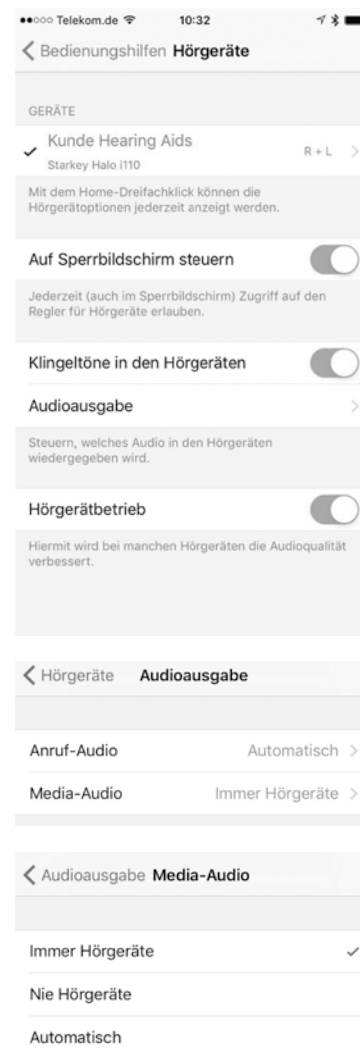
●●○○○ Telekom.de 10:32

< Bedienungshilfen Hörgeräte

GERÄTE

✓ Kunde Hearing Aids
Starkey Halo i110
R + L >

Mit dem Home-Dreifachklick können die Hörgerätoptionen jederzeit anzeigt werden.

Auf Sperrbildschirm steuern

Jederzeit (auch im Sperrbildschirm) Zugriff auf den Regler für Hörgeräte erlauben.

Klingeltöne in den Hörgeräten

Audioausgabe >

Steuern, welches Audio in den Hörgeräten wiedergegeben wird.

Hörgerätbetrieb

Hiermit wird bei manchen Hörgeräten die Audioqualität verbessert.

< Hörgeräte Audioausgabe

Anruf-Audio Automatisch >

Media-Audio Immer Hörgeräte >

< Audioausgabe Media-Audio

Immer Hörgeräte ✓

Nie Hörgeräte

Automatisch